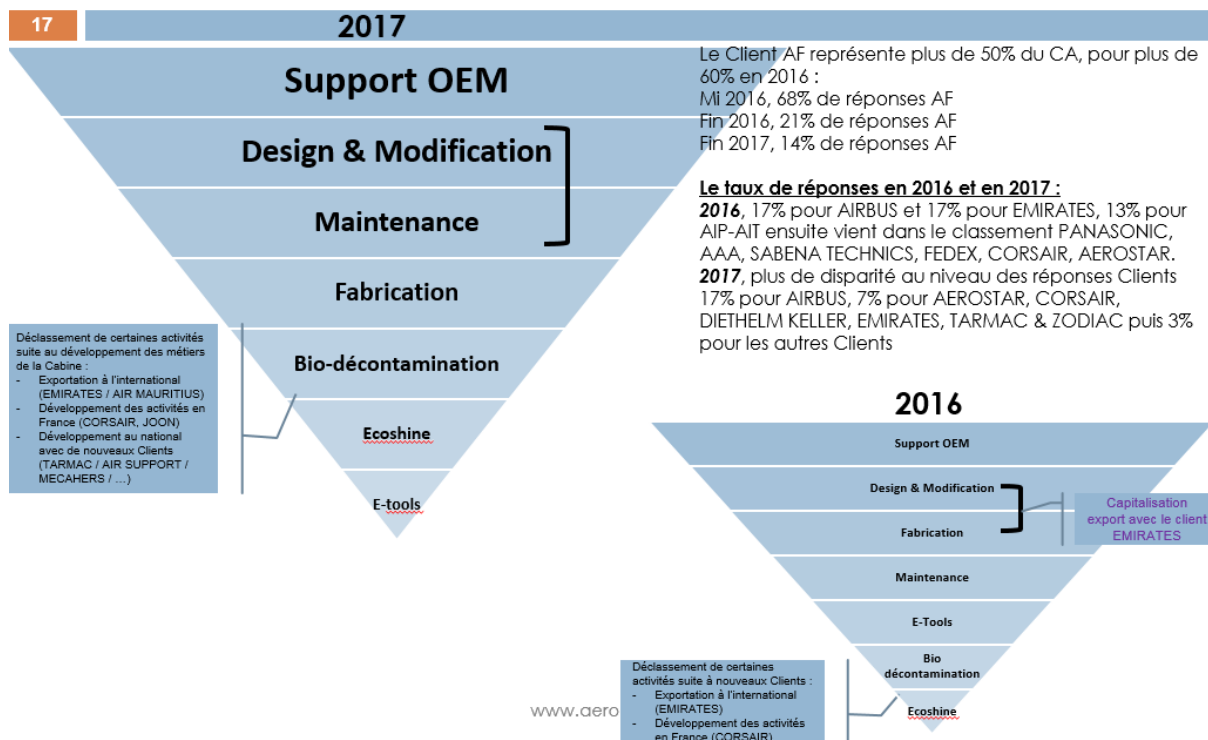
17

2017

Support OEM

Design & Modification

Maintenance

Fabrication

Bio-décontamination

Ecoshine

E-tools

Déclassement de certaines activités suite au développement des métiers de la Cabine :
- Exportation à l'international (EMIRATES / AIR MAURITIUS)
- Développement des activités en France (CORSAIR, JOON)
- Développement au national avec de nouveaux Clients (TARMAC / AIR SUPPORT / MECAHERS / …)

Le Client AF représente plus de 50% du CA, pour plus de 60% en 2016 :
Mi 2016, 68% de réponses AF
Fin 2016, 21% de réponses AF
Fin 2017, 14% de réponses AF

Le taux de réponses en 2016 et en 2017 :
2016, 17% pour AIRBUS et 17% pour EMIRATES, 13% pour AIP-AIT ensuite vient dans le classement PANASONIC, AAA, SABENA TECHNICS, FEDEX, CORSAIR, AEROSTAR.
2017, plus de disparité au niveau des réponses Clients 17% pour AIRBUS, 7% pour AEROSTAR, CORSAIR, DIETHELM KELLER, EMIRATES, TARMAC & ZODIAC puis 3% pour les autres Clients

2016

Support OEM

Design & Modification

Fabrication

Capitalisation export avec le client EMIRATES

Maintenance

E-Tools

Bio décontamination

Ecoshine

Déclassement de certaines activités suite à nouveaux Clients :
- Exportation à l'international (EMIRATES)
- Développement des activités en France (CORSAIR)

www.aero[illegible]